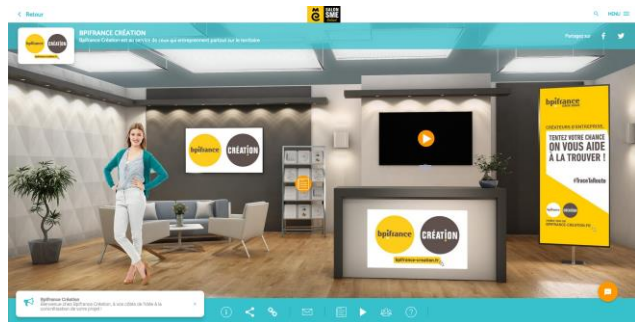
< Retour

SALON SME

MENU

bpifrance CRÉATION

BPIFRANCE CRÉATION

Bpifrance Création est au service de ceux qui entreprennent partout sur le territoire

Partagez sur

bpifrance CRÉATION

bpifrance CRÉATION

bpifrance-creation.fr

bpifrance

CRÉATEURS D'ENTREPRISE

TENTEZ VOTRE CHANCE ON VOUS AIDE À LA TROUVER !

#InventeAdiante

bpifrance CRÉATION

Bpifrance Création

Bienvenue chez Bpifrance Création. Je vous réside de l'idée à la concrétisation de votre projet !